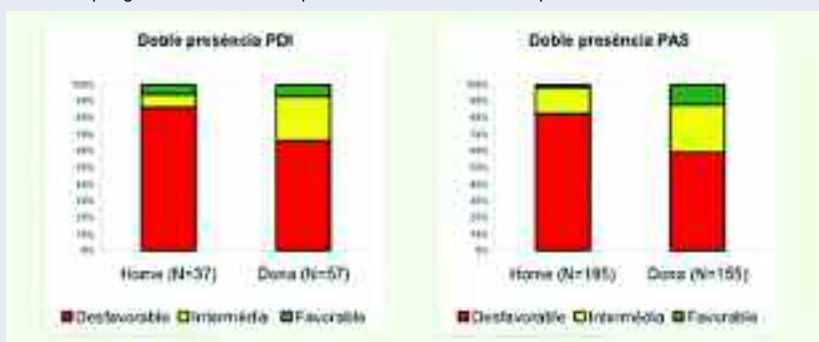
Doble presència PDI

100%
90%
80%
70%
60%
50%
40%
30%
20%
10%
0%

Home (N=37) Dona (N=57)

Desfavorable Intermèdia Favorable

Doble presència PAS

100%
90%
80%
70%
60%
50%
40%
30%
20%
10%
0%

Home (N=195) Dona (N=155)

Desfavorable Intermèdia Favorable